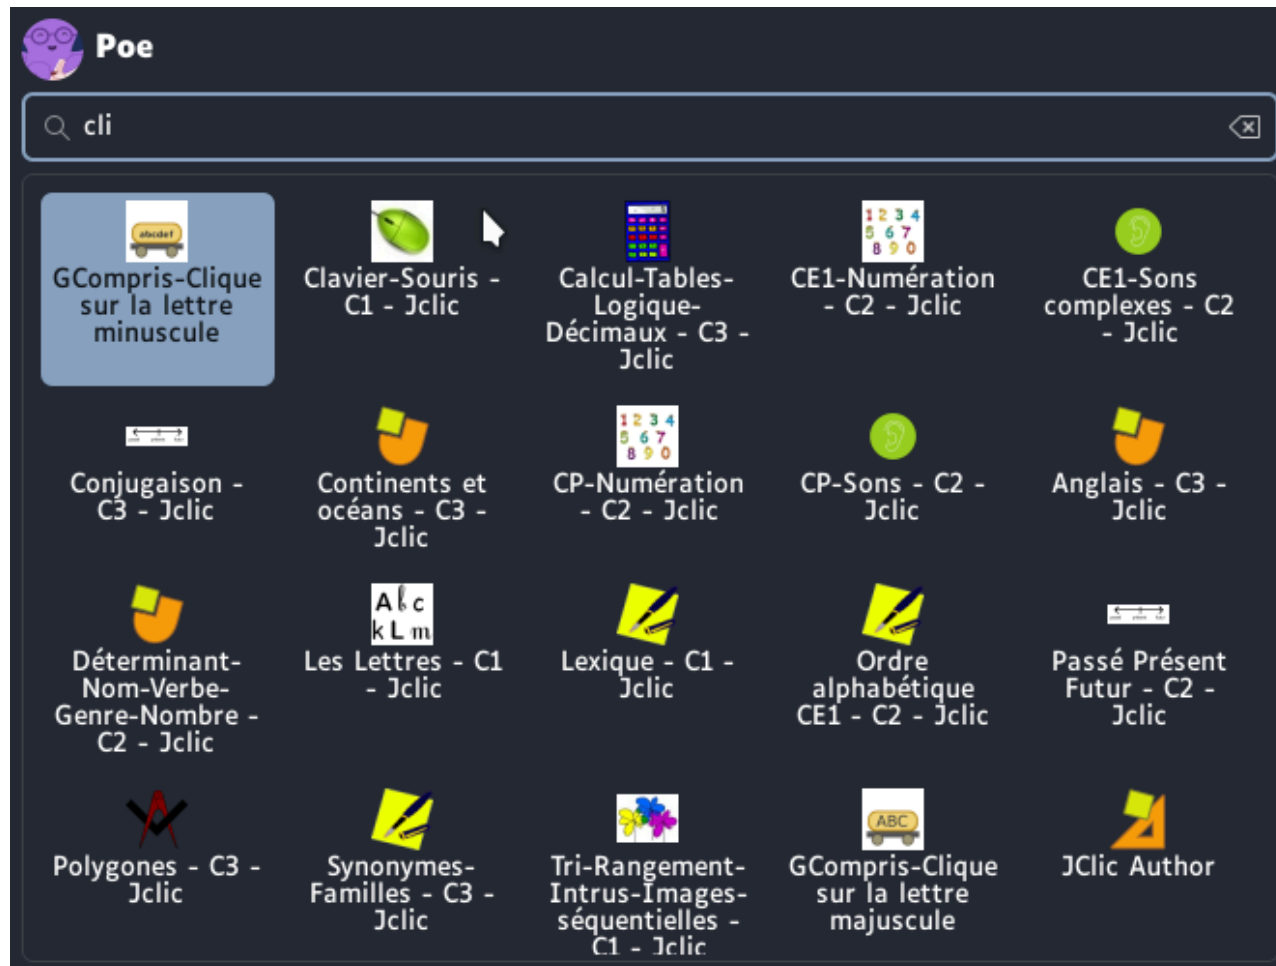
Poe

cli

abcdef
GCompris-Clique sur la lettre minuscule

Clavier-Souris - C1 - Jclic

Calcul-Tables-Logique-Décimaux - C3 - Jclic

1 2 3 4 5 6 7 8 9 0
CE1-Numération - C2 - Jclic

CE1-Sons complexes - C2 - Jclic

Conjugaison - C3 - Jclic

Continents et océans - C3 - Jclic

1 2 3 4 5 6 7 8 9 0
CP-Numération - C2 - Jclic

CP-Sons - C2 - Jclic

Anglais - C3 - Jclic

Déterminant-Nom-Verbe-Genre-Nombre - C2 - Jclic

A b c k L m
Les Lettres - C1 - Jclic

Lexique - C1 - Jclic

Ordre alphabétique CE1 - C2 - Jclic

Passé Présent Futur - C2 - Jclic

Polygones - C3 - Jclic

Synonymes-Familles - C3 - Jclic

Tri-Rangement-Intrus-Images-séquentielles - C1 - Jclic

ABC
GCompris-Clique sur la lettre majuscule

JClic Author